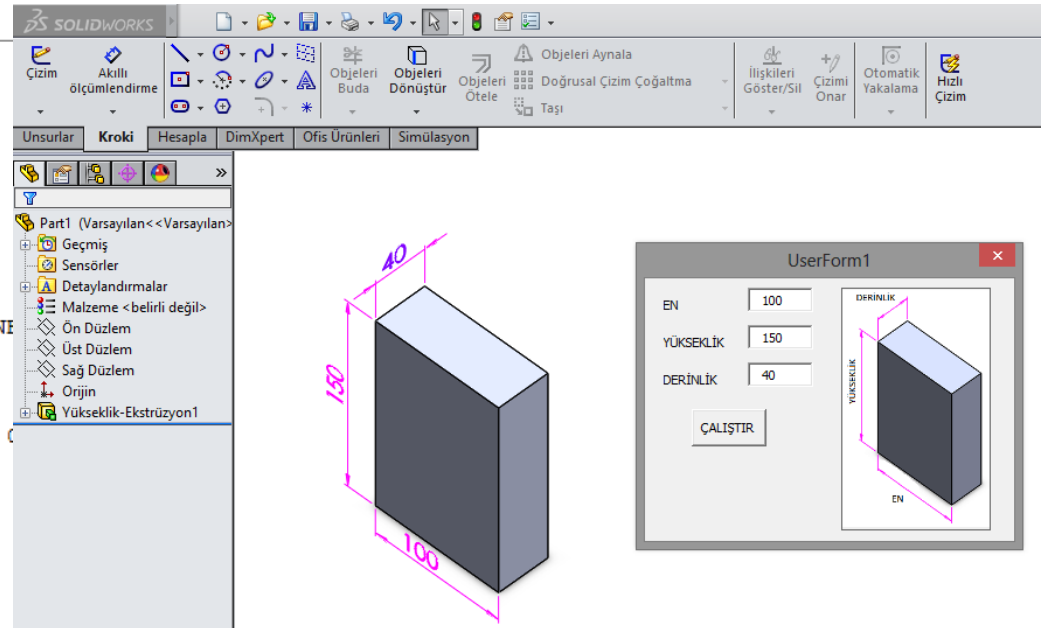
SOLIDWORKS

Çizim
Akıllı ölçümlendirme
Objeleri Buda
Objeleri Dönüştür
Objeleri Ötele
Objeleri Aynala
Doğrusal Çizim Çoğaltma
Taşı
İlişkileri Göster/Sil
Çizimi Onar
Otomatik Yakalama
Hızlı Çizim

Unsurlar | Kroki | Hesapla | DimXpert | Ofis Ürünleri | Simülasyon

»

Part1 (Varsayılan<<Varsayılan>
Geçmiş
Sensörler
Detaylandırmalar
Malzeme <belirli değil>
Ön Düzlem
Üst Düzlem
Sağ Düzlem
Orijin
Yükseklik-Ekstrüzyon1

40
150
100

UserForm1

EN 100
YÜKSEKLİK 150
DERİNLİK 40
ÇALIŞTIR

DERİNLİK
YÜKSEKLİK
EN